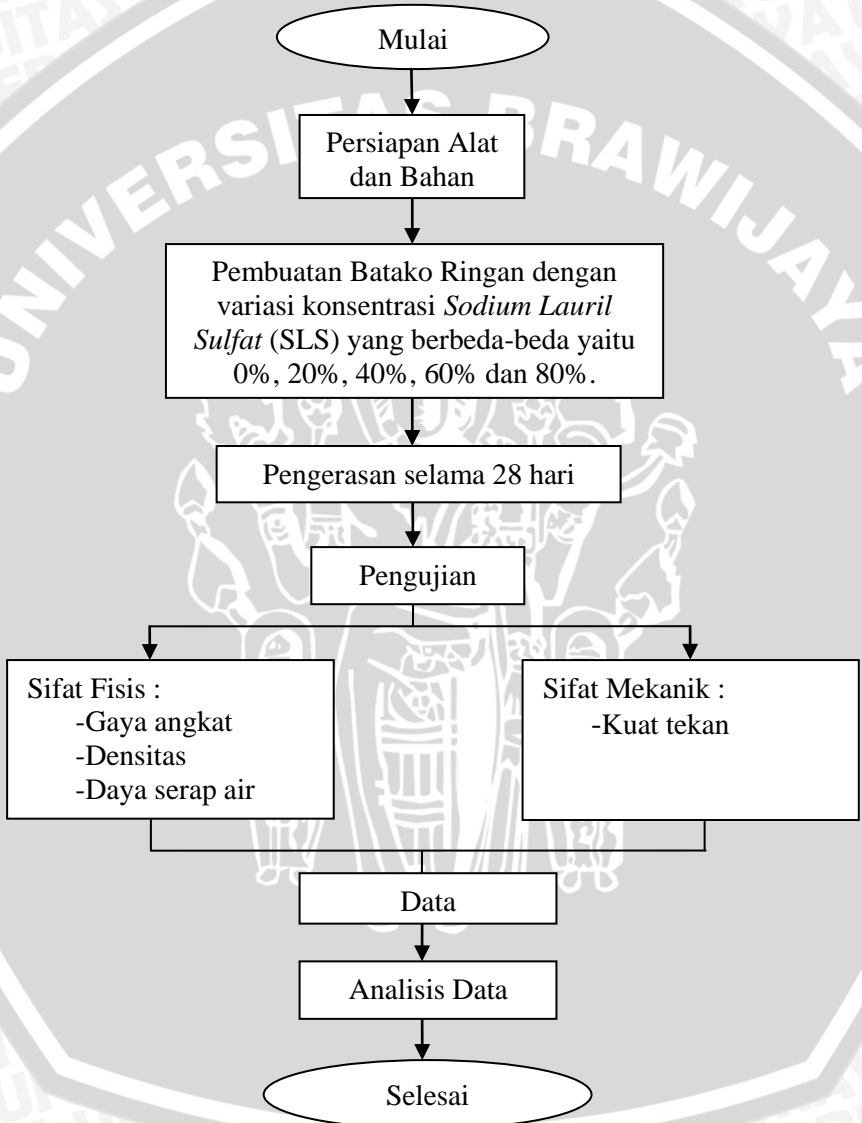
Mulai

Persiapan Alat dan Bahan

Pembuatan Batako Ringan dengan variasi konsentrasi *Sodium Lauril Sulfat* (SLS) yang berbeda-beda yaitu 0%, 20%, 40%, 60% dan 80%.

Pengerasan selama 28 hari

Pengujian

Sifat Fisis :
-Gaya angkat
-Densitas
-Daya serap air

Sifat Mekanik :
-Kuat tekan

Data

Analisis Data

Selesai

UNIVERSITAS BRAWIJAYA